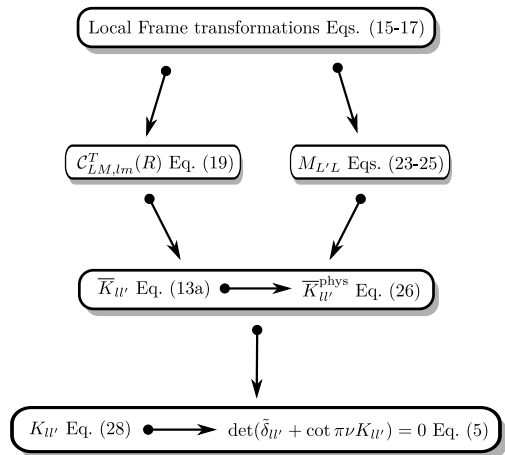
Local Frame transformations Eqs. (15-17)

$\mathcal{C}^{T}_{LM,lm}(R)$ Eq. (19)

$M_{L'L}$ Eqs. (23-25)

$\overline{K}_{ll'}$ Eq. (13a)

$\overline{K}^{\text{phys}}_{ll'}$ Eq. (26)

$K_{ll'}$ Eq. (28)

$\det(\tilde{\delta}_{ll'} + \cot \pi\nu K_{ll'}) = 0$ Eq. (5)